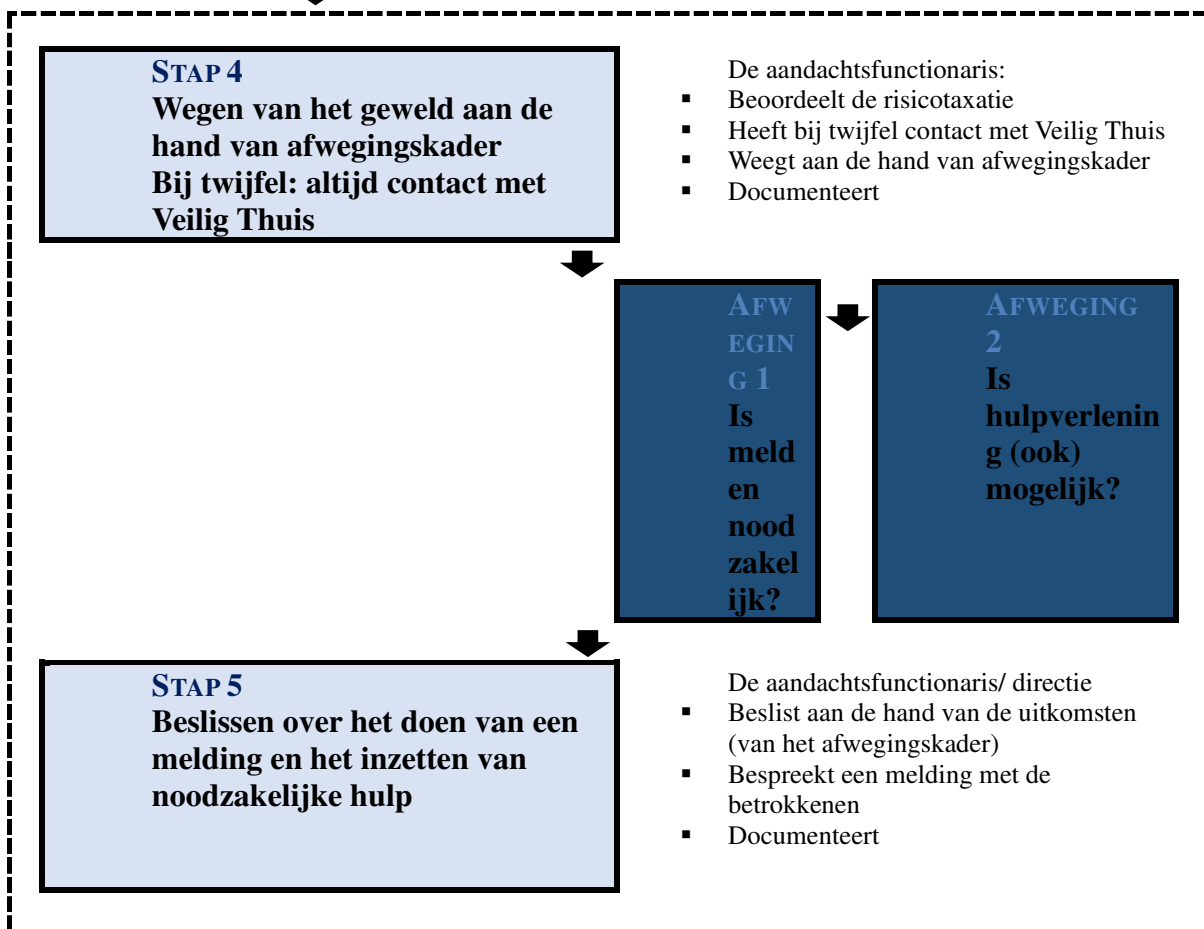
STAP 4
Wegen van het geweld aan de hand van afwegingskader
Bij twijfel: altijd contact met Veilig Thuis

De aandachtsfunctionaris:
- Beoordeelt de risicotaxatie
- Heeft bij twijfel contact met Veilig Thuis
- Weegt aan de hand van afwegingskader
- Documenteert

AFWEGING 1
Is melden noodzakelijk?

AFWEGING 2
Is hulpverlening (ook) mogelijk?

STAP 5
Beslissen over het doen van een melding en het inzetten van noodzakelijke hulp

De aandachtsfunctionaris/ directie
- Beslist aan de hand van de uitkomsten (van het afwegingskader)
- Bespreekt een melding met de betrokkenen
- Documenteert